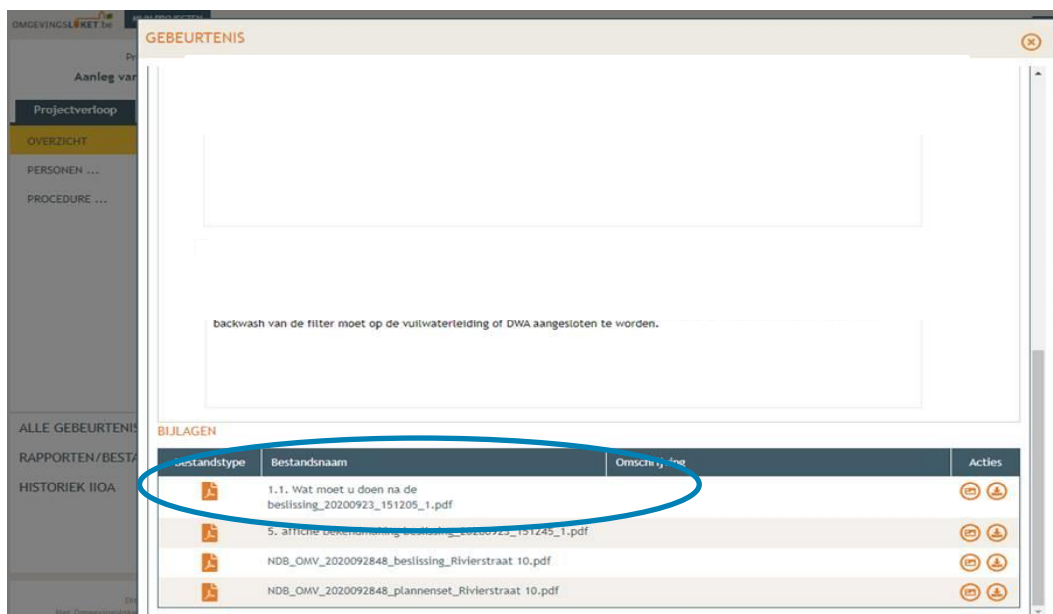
OMGEVINGSLOKET.be

Aanleg var

Projectverloop

OVERZICHT

PERSONEN ...

PROCEDURE ...

ALLE GEBEURTENIS

RAPPORTEN/BESTA

HISTORIEK IIOA

GEBEURTENIS

backwash van de filter moet op de vuilwaterleiding of DWA aangesloten te worden.

BIJLAGEN

| Bestandstype | Bestandsnaam | Omschrijving | Acties |
|---|---|---|---|
| | 1.1. Wat moet u doen na de beslissing_20200923_151205_1.pdf | | |
| | 5. affiche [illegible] beslissing_20200923_151245_1.pdf | | |
| | NDB_OMV_2020092848_beslissing_Rivierstraat 10.pdf | | |
| | NDB_OMV_2020092848_plannenset_Rivierstraat 10.pdf | | |